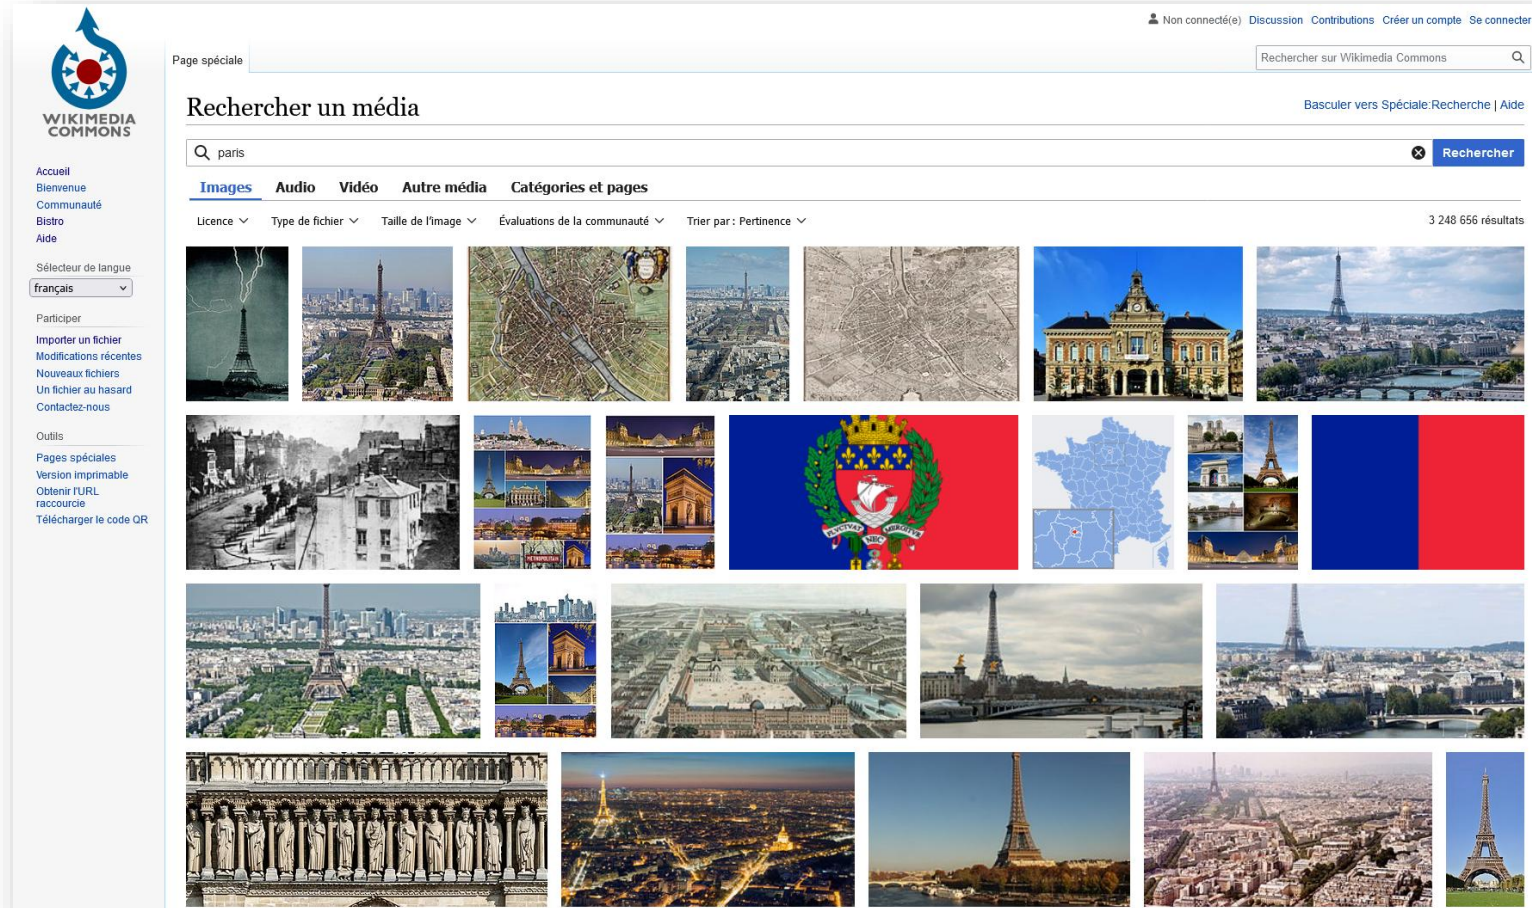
Non connecté(e) Discussion Contributions Créer un compte Se connecter

WIKIMEDIA COMMONS

Page spéciale

Rechercher sur Wikimedia Commons

Rechercher un média

Basculer vers Spéciale:Recherche | Aide

paris

Rechercher

Images Audio Vidéo Autre média Catégories et pages

Licence Type de fichier Taille de l'image Évaluations de la communauté Trier par : Pertinence

3 248 656 résultats

Accueil
Bienvenue
Communauté
Bistro
Aide

Sélecteur de langue
français

Participer
Importer un fichier
Modifications récentes
Nouveaux fichiers
Un fichier au hasard
Contactez-nous

Outils
Pages spéciales
Version imprimable
Obtenir l'URL raccourcie
Télécharger le code QR